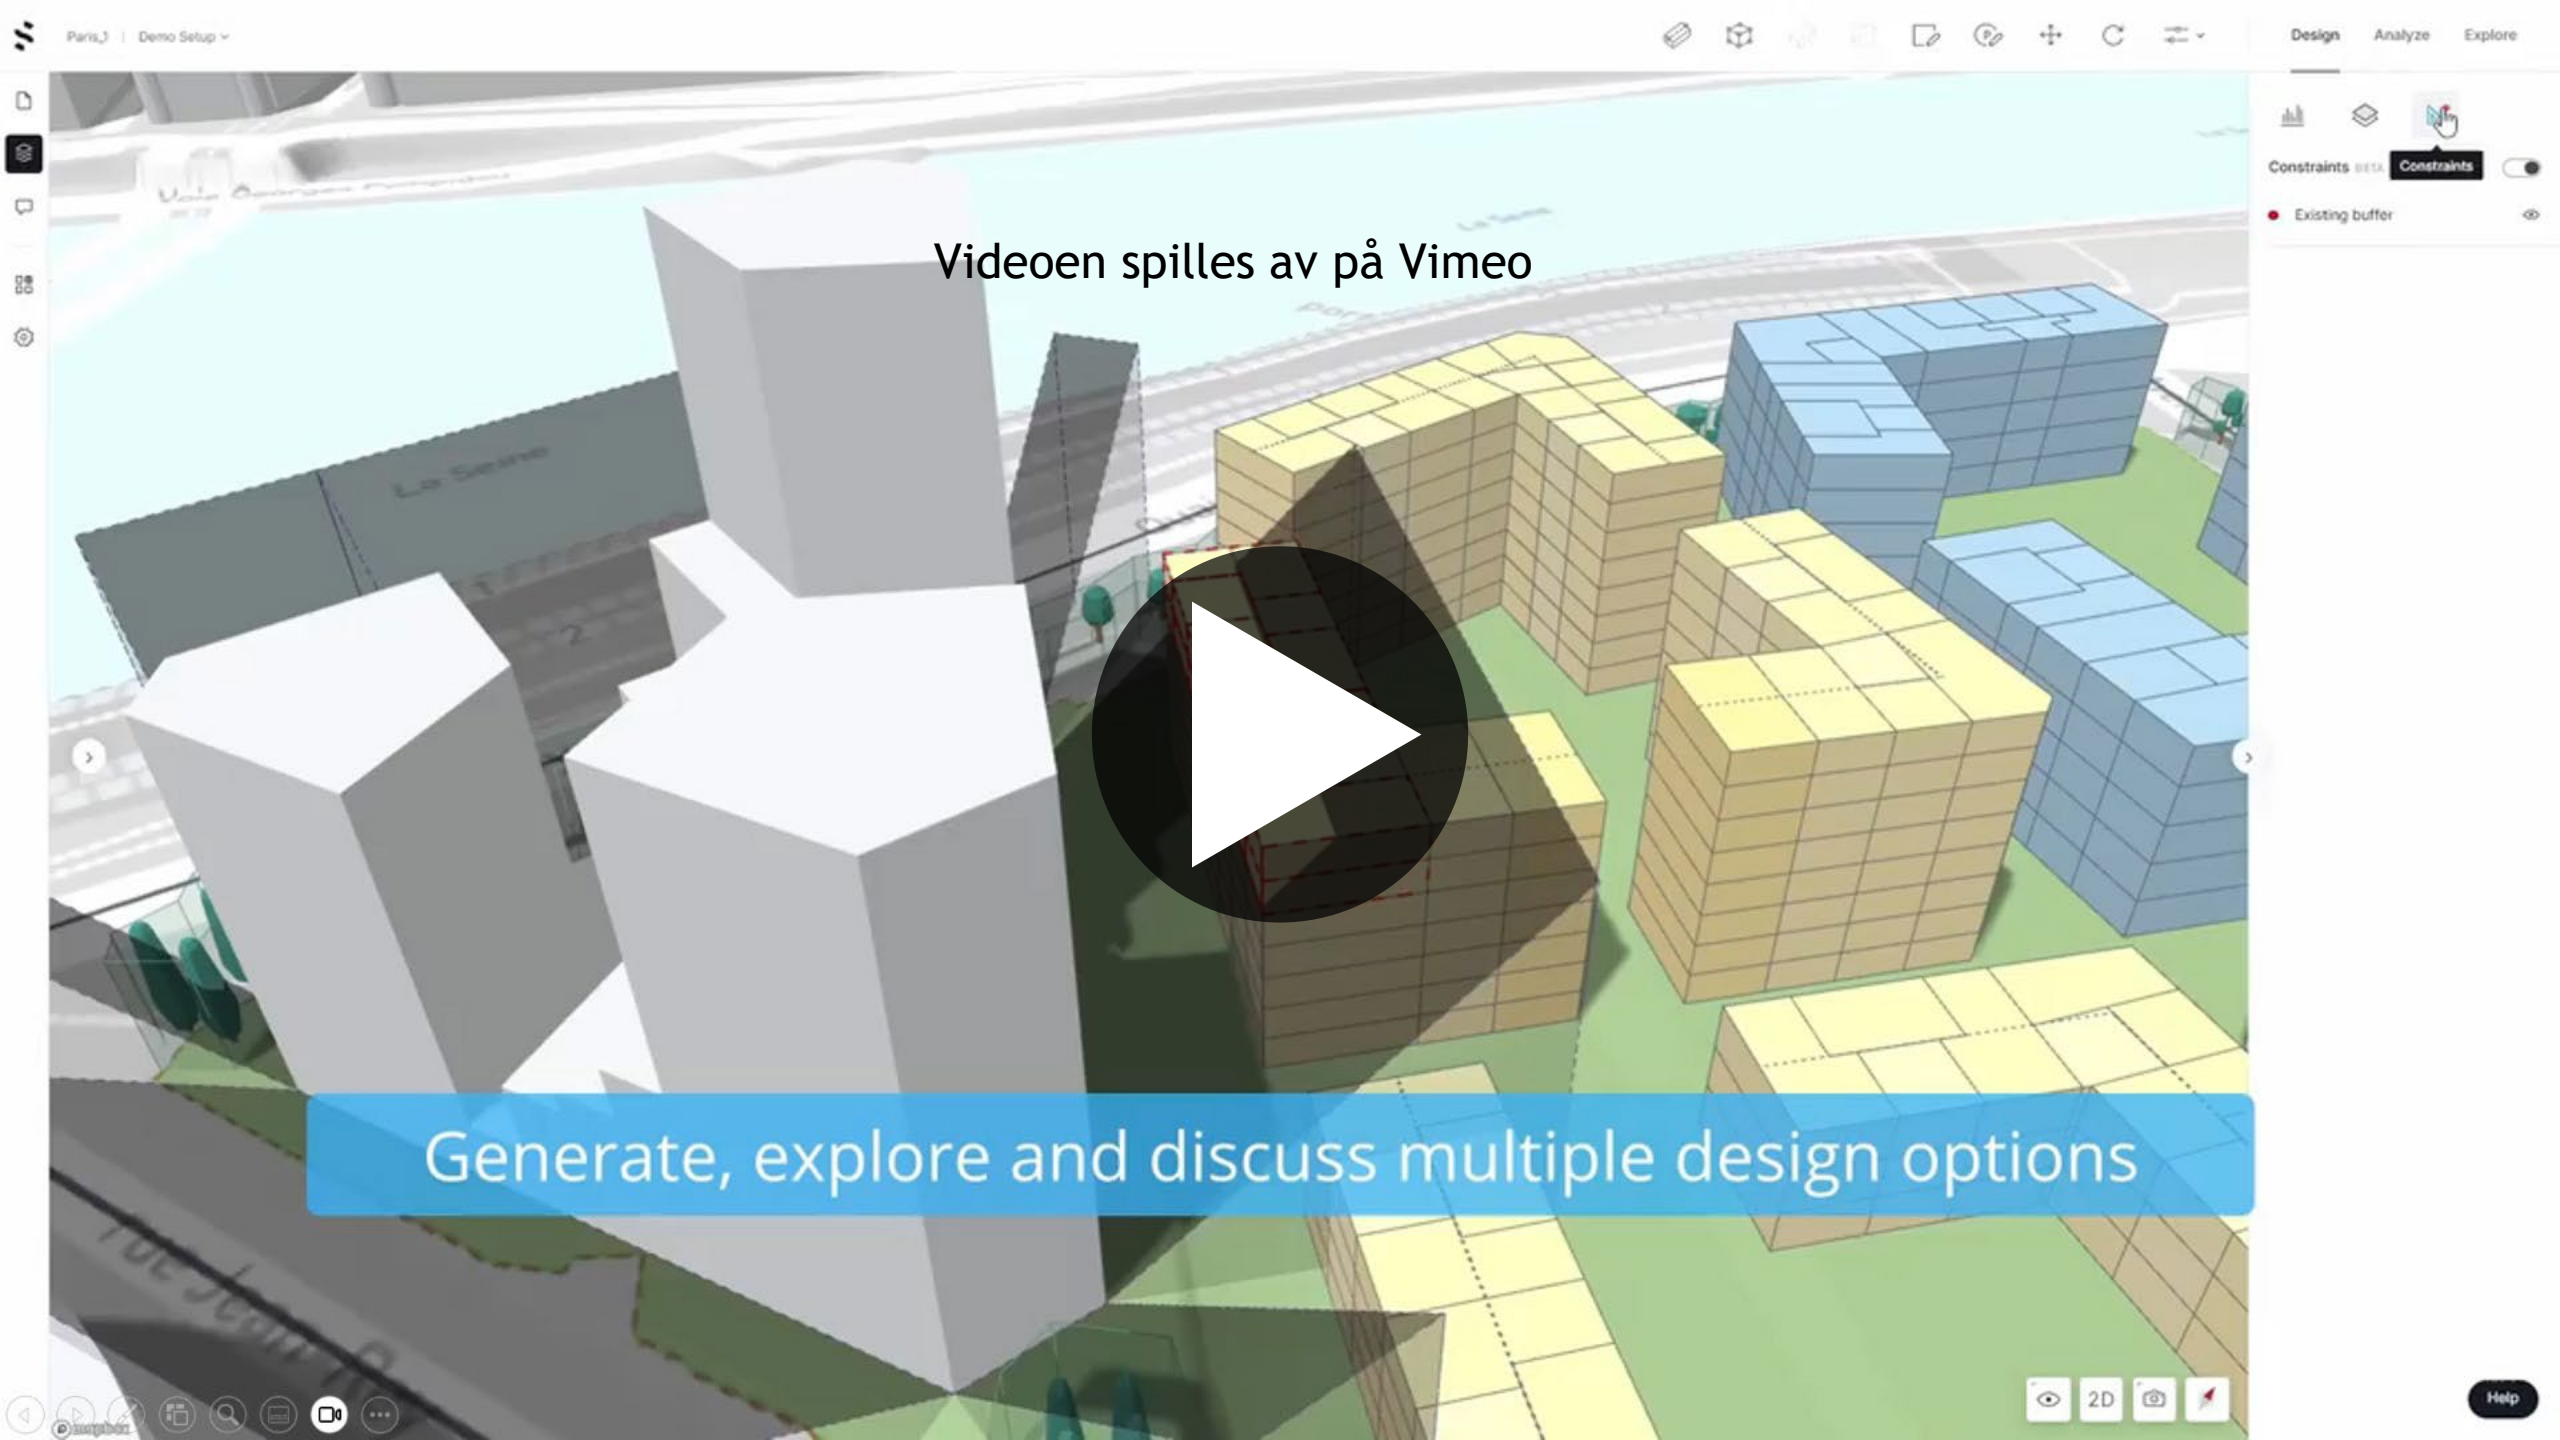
Paris_1 | Demo Setup

Design Analyze Explore

Constraints BETA Constraints

Existing buffer

Videoen spilles av på Vimeo

La Seine

Generate, explore and discuss multiple design options

2D

Help

© mapbox